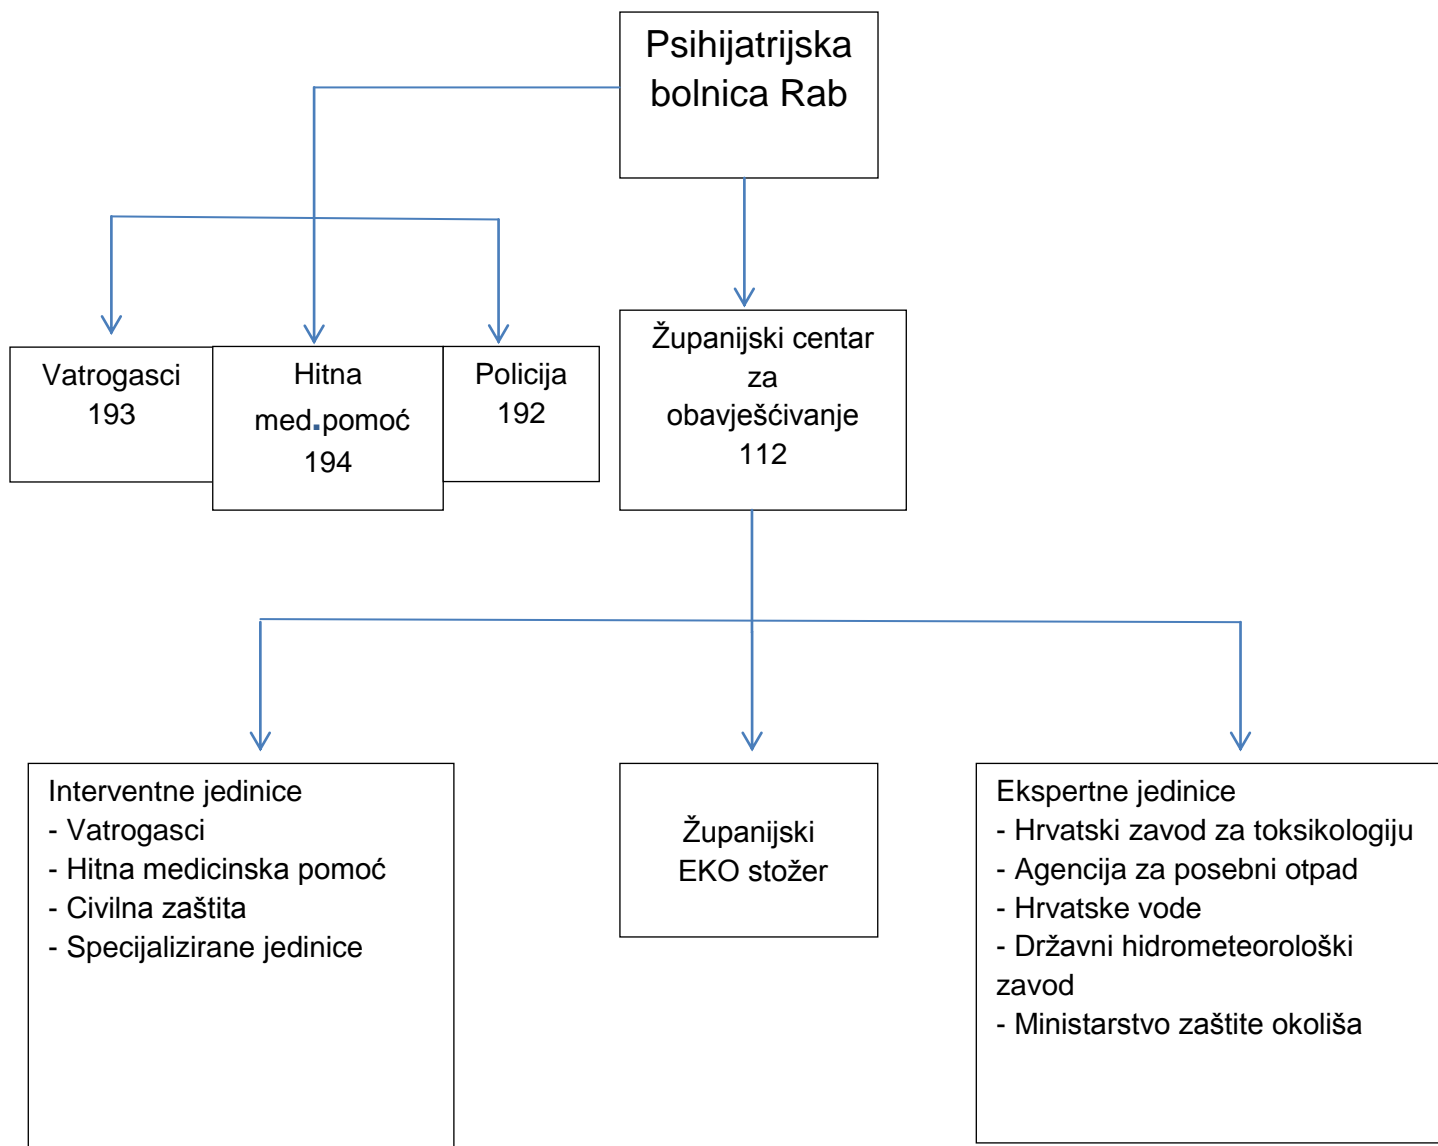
Psihijatrijska bolnica Rab

Vatrogasci 193

Hitna med.pomoć 194

Policija 192

Županijski centar za obavješćivanje 112

Interventne jedinice
- Vatrogasci
- Hitna medicinska pomoć
- Civilna zaštita
- Specijalizirane jedinice

Županijski EKO stožer

Ekspertne jedinice
- Hrvatski zavod za toksikologiju
- Agencija za posebni otpad
- Hrvatske vode
- Državni hidrometeorološki zavod
- Ministarstvo zaštite okoliša